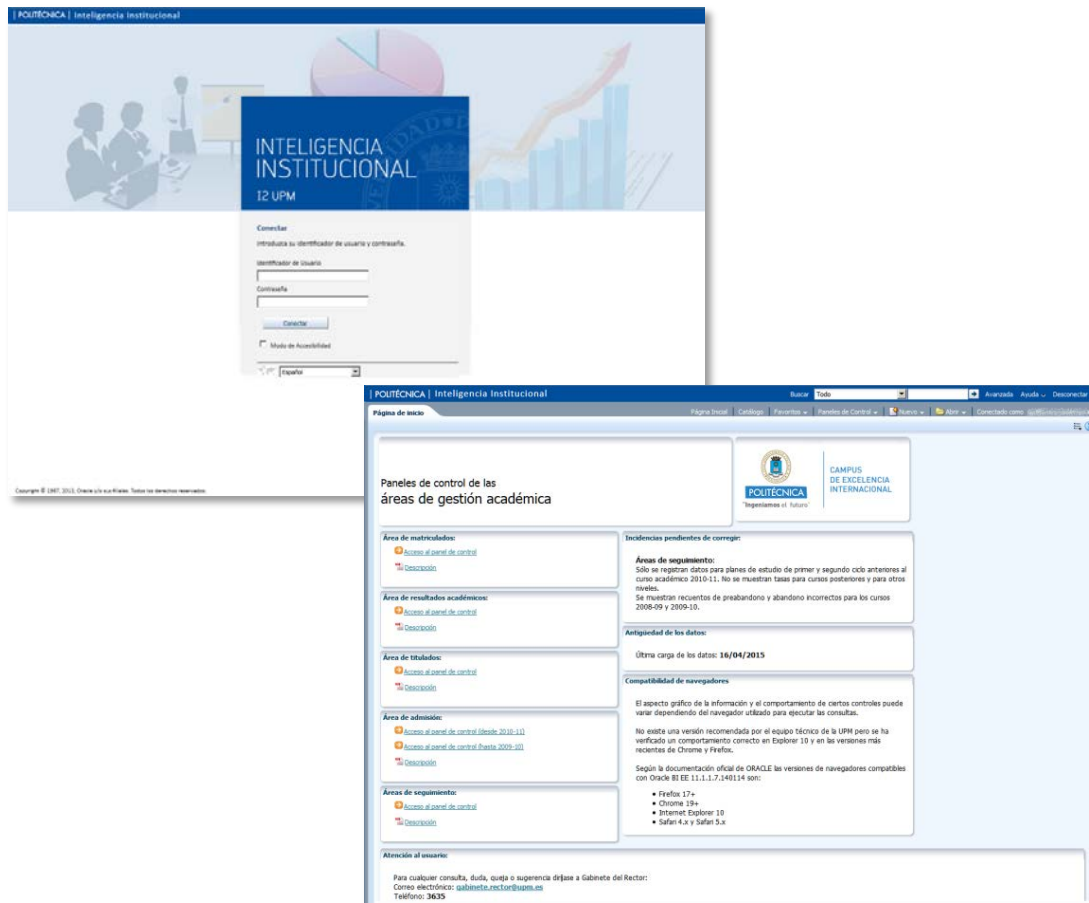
| POLITÉCNICA | Inteligencia Institucional

INTELIGENCIA INSTITUCIONAL

I2 UPM

Conectar

Introduzca su identificador de usuario y contraseña.

Identificador de Usuario

Contraseña

Conectar

Modo de Accesibilidad

Español

Copyright © 1997, 2013, Oracle y/o sus filiales. Todos los derechos reservados

| POLITÉCNICA | Inteligencia Institucional

Buscar Todo Avanzada Ayuda Desconectar

Página de inicio

Página Inicial Catálogo Favoritos Paneles de Control Nuevo Abrir Conectado como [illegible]

Paneles de control de las
áreas de gestión académica

POLITÉCNICA "Ingeniamos el futuro"

CAMPUS DE EXCELENCIA INTERNACIONAL

Área de matriculados:
Acceso al panel de control
Descripción

Área de resultados académicos:
Acceso al panel de control
Descripción

Área de titulados:
Acceso al panel de control
Descripción

Área de admisión:
Acceso al panel de control (desde 2010-11)
Acceso al panel de control (hasta 2009-10)
Descripción

Áreas de seguimiento:
Acceso al panel de control
Descripción

Incidencias pendientes de corregir:

Áreas de seguimiento:
Sólo se registran datos para planes de estudio de primer y segundo ciclo anteriores al curso académico 2010-11. No se muestran tasas para cursos posteriores y para otros niveles.
Se muestran recuentos de preabandono y abandono incorrectos para los cursos 2008-09 y 2009-10.

Antigüedad de los datos:

Última carga de los datos: 16/04/2015

Compatibilidad de navegadores

El aspecto gráfico de la información y el comportamiento de ciertos controles puede variar dependiendo del navegador utilizado para ejecutar las consultas.

No existe una versión recomendada por el equipo técnico de la UPM pero se ha verificado un comportamiento correcto en Explorer 10 y en las versiones más recientes de Chrome y Firefox.

Según la documentación oficial de ORACLE las versiones de navegadores compatibles con Oracle BI EE 11.1.1.7.140114 son:

• Firefox 17+
• Chrome 19+
• Internet Explorer 10
• Safari 4.x y Safari 5.x

Atención al usuario:

Para cualquier consulta, duda, queja o sugerencia diríjase a Gabinete del Rector:
Correo electrónico: gabinete.rector@upm.es
Teléfono: 3635